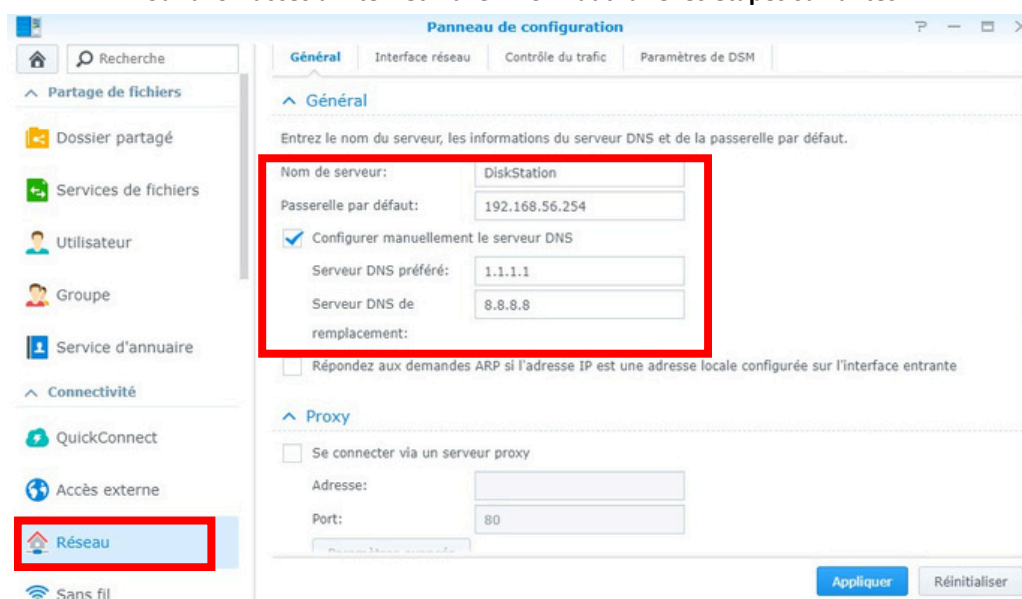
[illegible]

Panneau de configuration

Recherche

Partage de fichiers

Dossier partagé

Services de fichiers

Utilisateur

Groupe

Service d'annuaire

Connectivité

QuickConnect

Accès externe

Réseau

Sans fil

Général | Interface réseau | Contrôle du trafic | Paramètres de DSM

Général

Entrez le nom du serveur, les informations du serveur DNS et de la passerelle par défaut.

Nom de serveur: DiskStation

Passerelle par défaut: 192.168.56.254

Configurer manuellement le serveur DNS

Serveur DNS préféré: 1.1.1.1

Serveur DNS de remplacement: 8.8.8.8

Répondez aux demandes ARP si l'adresse IP est une adresse locale configurée sur l'interface entrante

Proxy

Se connecter via un serveur proxy

Adresse:

Port: 80

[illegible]

Appliquer

Réinitialiser